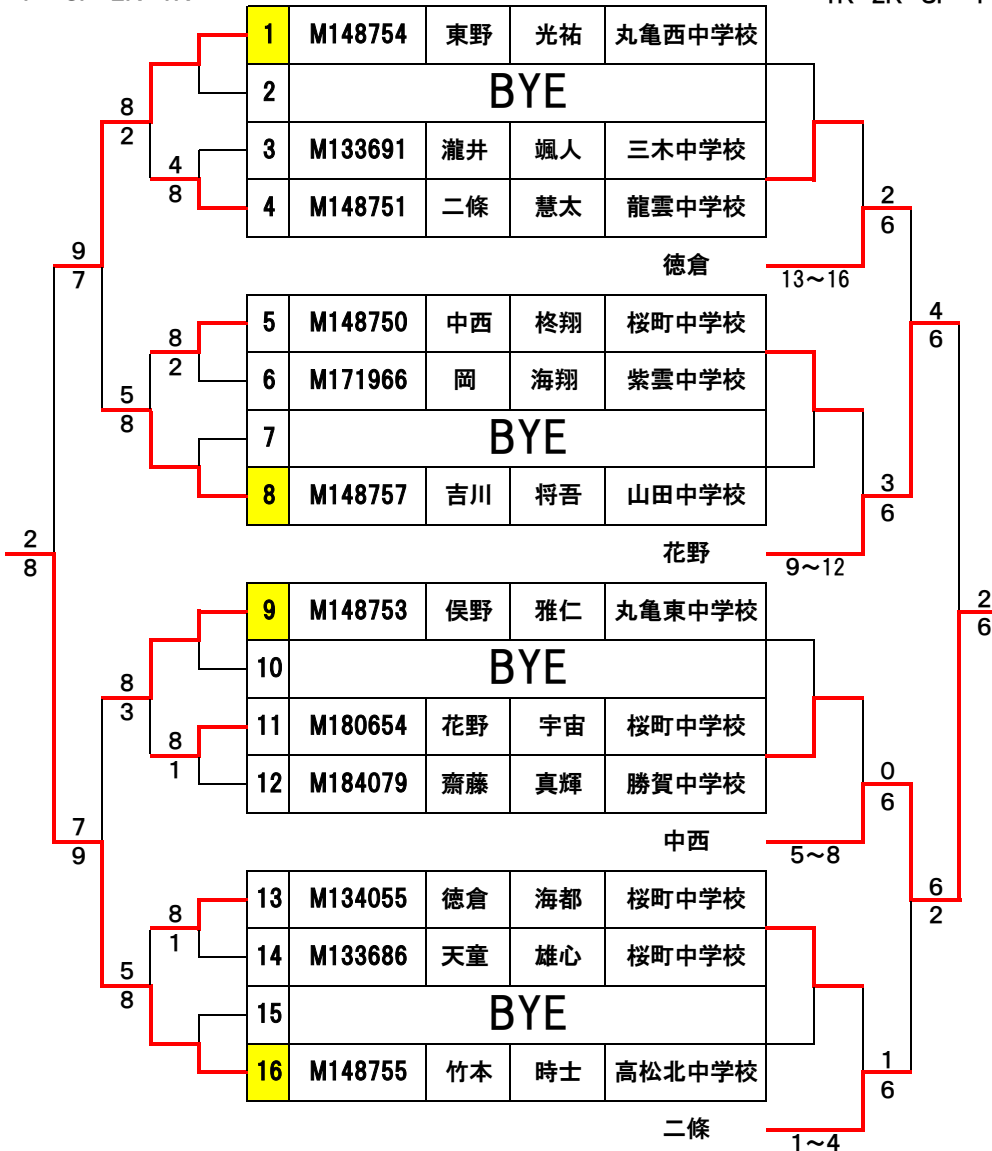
| | | | | |
|---|---|---|---|---|
| 1 | M148754 | 東野 | 光祐 | 丸亀西中学校 |
| 2 | BYE | | | |
| 3 | M133691 | 瀧井 | 颯人 | 三木中学校 |
| 4 | M148751 | 二條 | 慧太 | 龍雲中学校 |

徳倉 13～16

| | | | | |
|---|---|---|---|---|
| 5 | M148750 | 中西 | 柊翔 | 桜町中学校 |
| 6 | M171966 | 岡 | 海翔 | 紫雲中学校 |
| 7 | BYE | | | |
| 8 | M148757 | 吉川 | 将吾 | 山田中学校 |

花野 9～12

| | | | | |
|---|---|---|---|---|
| 9 | M148753 | 俣野 | 雅仁 | 丸亀東中学校 |
| 10 | BYE | | | |
| 11 | M180654 | 花野 | 宇宙 | 桜町中学校 |
| 12 | M184079 | 齋藤 | 真輝 | 勝賀中学校 |

中西 5～8

| | | | | |
|---|---|---|---|---|
| 13 | M134055 | 徳倉 | 海都 | 桜町中学校 |
| 14 | M133686 | 天童 | 雄心 | 桜町中学校 |
| 15 | BYE | | | |
| 16 | M148755 | 竹本 | 時士 | 高松北中学校 |

二條 1～4

8 2
4 8
9 7
8 2
5 8
2 8
8 3
8 1
7 9
8 1
5 8
2 6
4 6
3 6
2 6
0 6
6 2
1 6